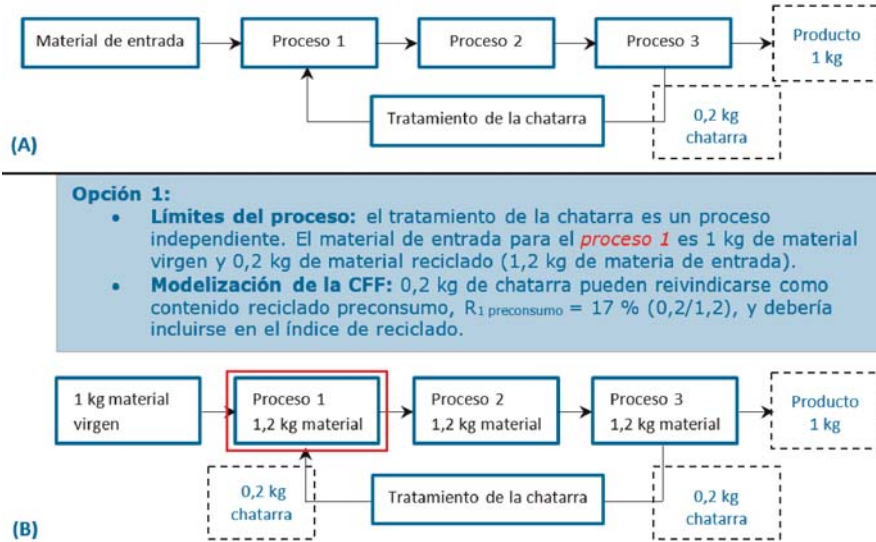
Material de entrada

Proceso 1

Proceso 2

Proceso 3

Producto 1 kg

Tratamiento de la chatarra

0,2 kg chatarra

(A)

Opción 1:

• Límites del proceso: el tratamiento de la chatarra es un proceso independiente. El material de entrada para el proceso 1 es 1 kg de material virgen y 0,2 kg de material reciclado (1,2 kg de materia de entrada).

• Modelización de la CFF: 0,2 kg de chatarra pueden reivindicarse como contenido reciclado preconsumo, $R_{1\ preconsumo}$ = 17 % (0,2/1,2), y debería incluirse en el índice de reciclado.

1 kg material virgen

Proceso 1 1,2 kg material

Proceso 2 1,2 kg material

Proceso 3 1,2 kg material

Producto 1 kg

0,2 kg chatarra

Tratamiento de la chatarra

0,2 kg chatarra

(B)